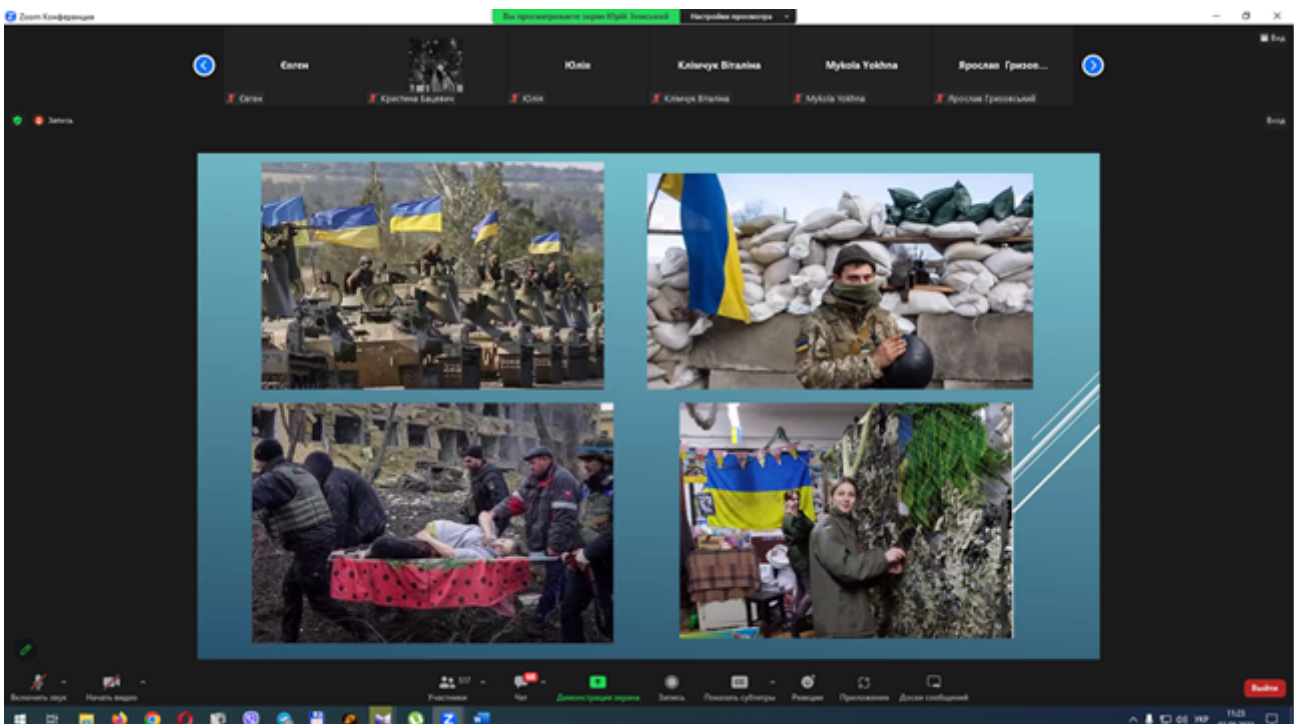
Zoom Конференция

Вы просматриваете экран Юрій Земський

Настройки просмотра

Вид

Євген

Юлія

Клімчук Віталіна

Mykola Yokhna

Ярослав Гризов...

Євген

Кристина Бацевич

Юлія

Клімчук Віталіна

Mykola Yokhna

Ярослав Гризовський

Запись

Вид

Включить звук

Начать видео

Участники

Чат

Демонстрация экрана

Запись

Показать субтитры

Реакции

Приложения

Доски сообщений

Выйти

УКР

11:23